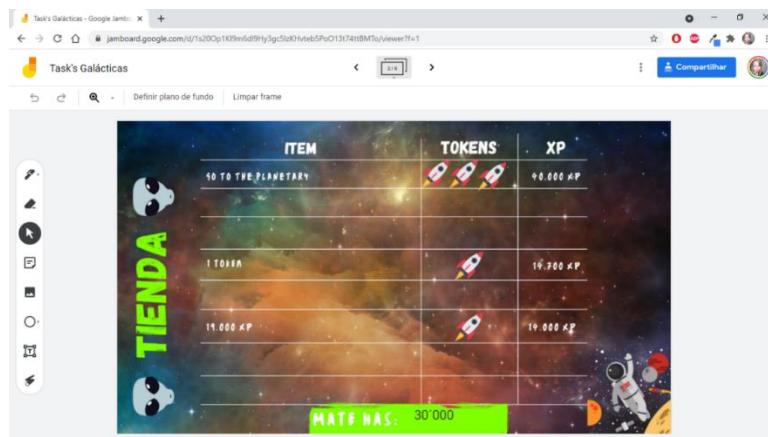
Task's Galácticas - Google Jamboard

jamboard.google.com/d/1s20Op1Kf9m6dl9Hy3gc5lzKHvteb5PsO13t74tt8MTo/viewer?f=1

Task's Galácticas

2/8

Compartilhar

Definir plano de fundo

Limpar frame

TIENDA

| ITEM | TOKENS | XP |
|---|---|---|
| GO TO THE PLANETARY | | 40.000 XP |
| | | |
| 1 TOKEN | | 19.700 XP |
| 19.000 XP | | 19.000 XP |
| | | |

MATE HAS: 30'000